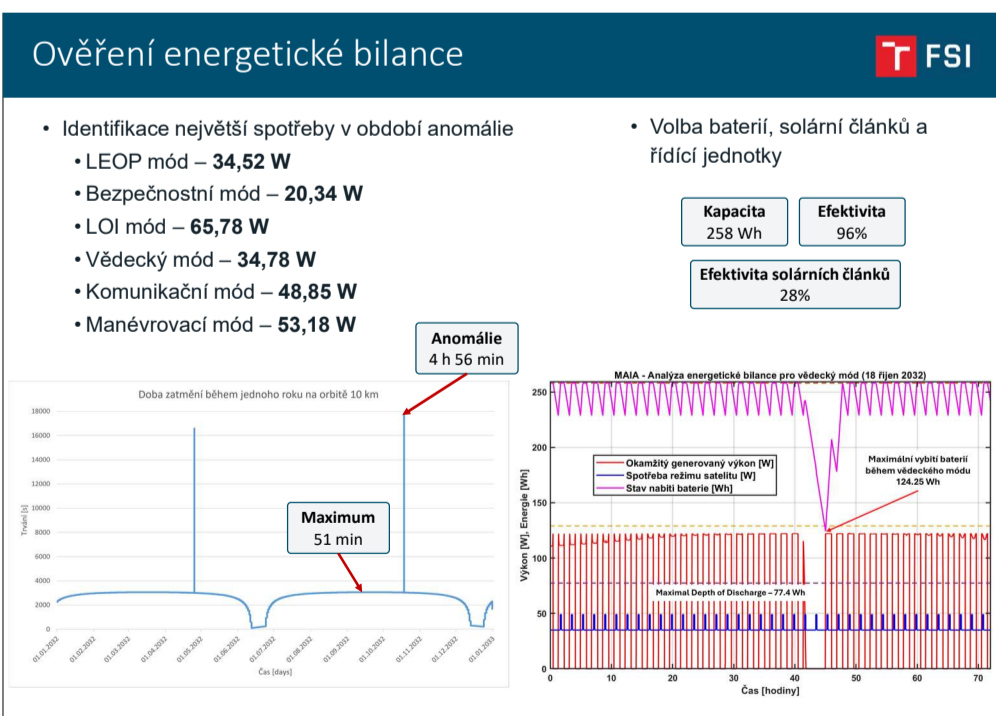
Ověření energetické bilance

FSI

• Identifikace největší spotřeby v období anomálie
• LEOP mód – **34,52 W**
• Bezpečnostní mód – **20,34 W**
• LOI mód – **65,78 W**
• Vědecký mód – **34,78 W**
• Komunikační mód – **48,85 W**
• Manévrovací mód – **53,18 W**

• Volba baterií, solární článků a řídící jednotky

| Kapacita | Efektivita |
|---|---|
| 258 Wh | 96% |

Efektivita solárních článků
28%

Anomálie
4 h 56 min

Doba zatmění během jednoho roku na orbitě 10 km

18000
16000
14000
12000
10000
8000
6000
4000
2000
0

Trvání [s]

Maximum
51 min

01.01.2032 01.02.2032 01.03.2032 01.04.2032 01.05.2032 01.06.2032 01.07.2032 01.08.2032 01.09.2032 01.10.2032 01.11.2032 01.12.2032 01.01.2033

Čas [days]

MAIA - Analýza energetické bilance pro vědecký mód (18 říjen 2032)

250
200
150
100
50
0

Výkon [W], Energie [Wh]

Okamžitý generovaný výkon [W]
Spotřeba režimu satelitu [W]
Stav nabití baterie [Wh]

Maximální vybití baterií během vědeckého módu
124.25 Wh

Maximal Depth of Discharge – 77.4 Wh

0 10 20 30 40 50 60 70

Čas [hodiny]